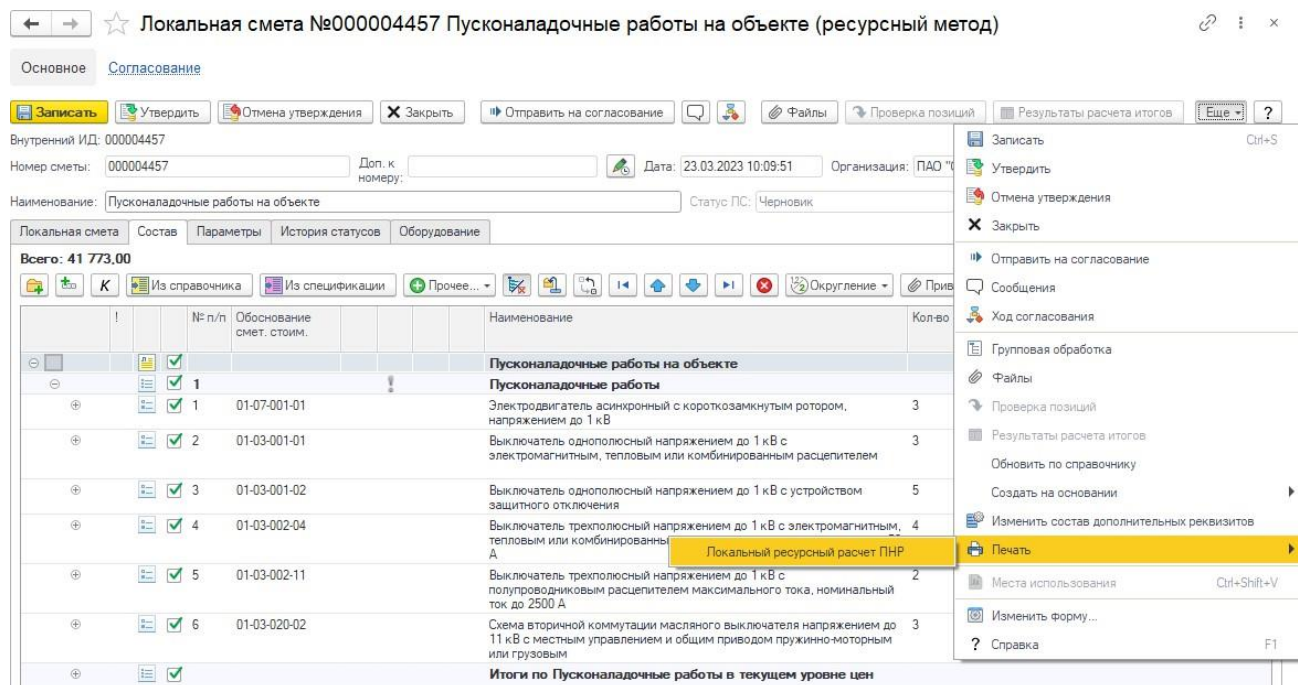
Локальная смета №000004457 Пусконаладочные работы на объекте (ресурсный метод)

Основное Согласование

Записать | Утвердить | Отмена утверждения | Закрыть | Отправить на согласование | Файлы | Проверка позиций | Результаты расчета итогов | Еще | ?

Внутренний ИД: 000004457

Номер сметы: 000004457 Доп. к номеру: Дата: 23.03.2023 10:09:51 Организация: ПАО "

Наименование: Пусконаладочные работы на объекте Статус ПС: Черновик

Локальная смета | Состав | Параметры | История статусов | Оборудование

Всего: 41 773,00

К | Из справочника | Из спецификации | Прочее... | Округление | Прив

| ! | № п/п | Обоснование смет. стоим. | Наименование | Кол-во |
|---|---|---|---|---|
| | | | Пусконаладочные работы на объекте | |
| | 1 | | Пусконаладочные работы | |
| | 1 | 01-07-001-01 | Электродвигатель асинхронный с короткозамкнутым ротором, напряжением до 1 кВ | 3 |
| | 2 | 01-03-001-01 | Выключатель однополюсный напряжением до 1 кВ с электромагнитным, тепловым или комбинированным расцепителем | 3 |
| | 3 | 01-03-001-02 | Выключатель однополюсный напряжением до 1 кВ с устройством защитного отключения | 5 |
| | 4 | 01-03-002-04 | Выключатель трехполюсный напряжением до 1 кВ с электромагнитным, тепловым или комбинированны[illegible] А | 4 |
| | 5 | 01-03-002-11 | Выключатель трехполюсный напряжением до 1 кВ с полупроводниковым расцепителем максимального тока, номинальный ток до 2500 А | 2 |
| | 6 | 01-03-020-02 | Схема вторичной коммутации масляного выключателя напряжением до 11 кВ с местным управлением и общим приводом пружинно-моторным или грузовым | 3 |
| | | | Итоги по Пусконаладочные работы в текущем уровне цен | |

Записать Ctrl+S
Утвердить
Отмена утверждения
Закрыть
Отправить на согласование
Сообщения
Ход согласования
Групповая обработка
Файлы
Проверка позиций
Результаты расчета итогов
Обновить по справочнику
Создать на основании
Изменить состав дополнительных реквизитов
Печать
Места использования Ctrl+Shift+V
Изменить форму...
Справка F1

Локальный ресурсный расчет ПНР